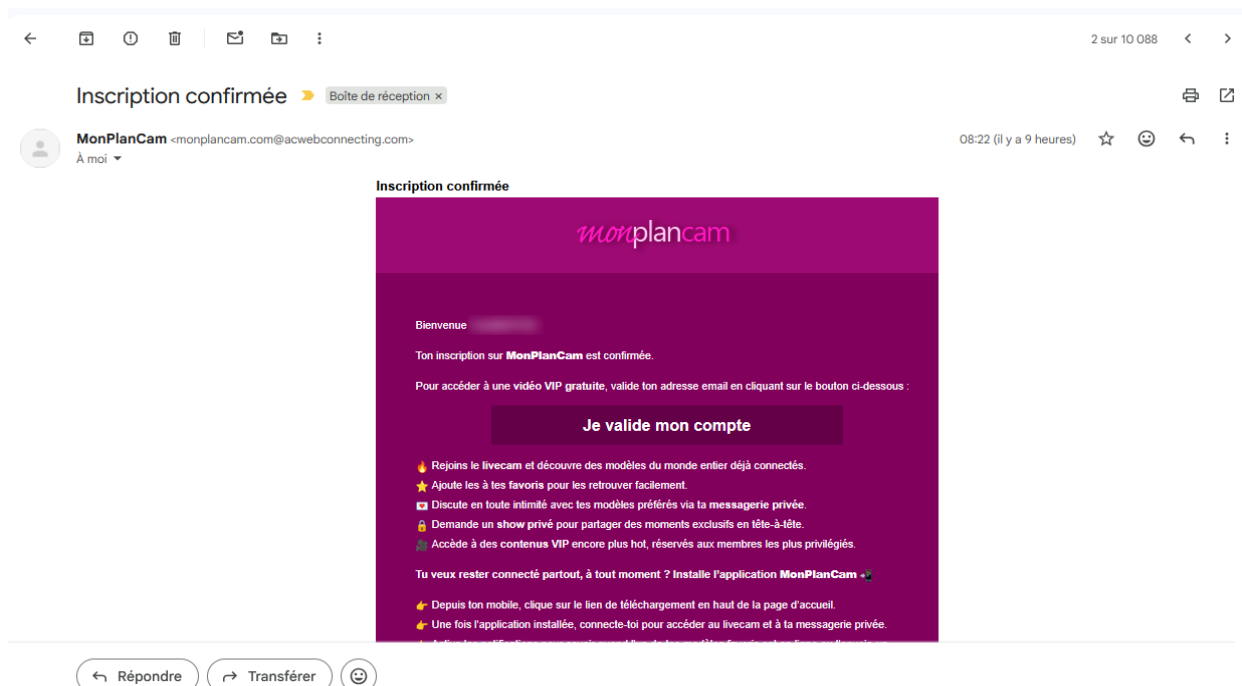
2 sur 10 088

Inscription confirmée Boîte de réception ×

MonPlanCam <monplancam.com@acwebconnecting.com>
À moi

08:22 (il y a 9 heures)

Inscription confirmée

monplancam

Bienvenue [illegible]

Ton inscription sur MonPlanCam est confirmée.

Pour accéder à une vidéo VIP gratuite, valide ton adresse email en cliquant sur le bouton ci-dessous :

Je valide mon compte

🔥 Rejoins le livecam et découvre des modèles du monde entier déjà connectés.
⭐ Ajoute les à tes favoris pour les retrouver facilement.
💌 Discute en toute intimité avec tes modèles préférés via ta messagerie privée.
🔒 Demande un show privé pour partager des moments exclusifs en tête-à-tête.
🎥 Accède à des contenus VIP encore plus hot, réservés aux membres les plus privilégiés.

Tu veux rester connecté partout, à tout moment ? Installe l'application MonPlanCam 📲

👉 Depuis ton mobile, clique sur le lien de téléchargement en haut de la page d'accueil.
👉 Une fois l'application installée, connecte-toi pour accéder au livecam et à ta messagerie privée.
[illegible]

Répondre Transférer